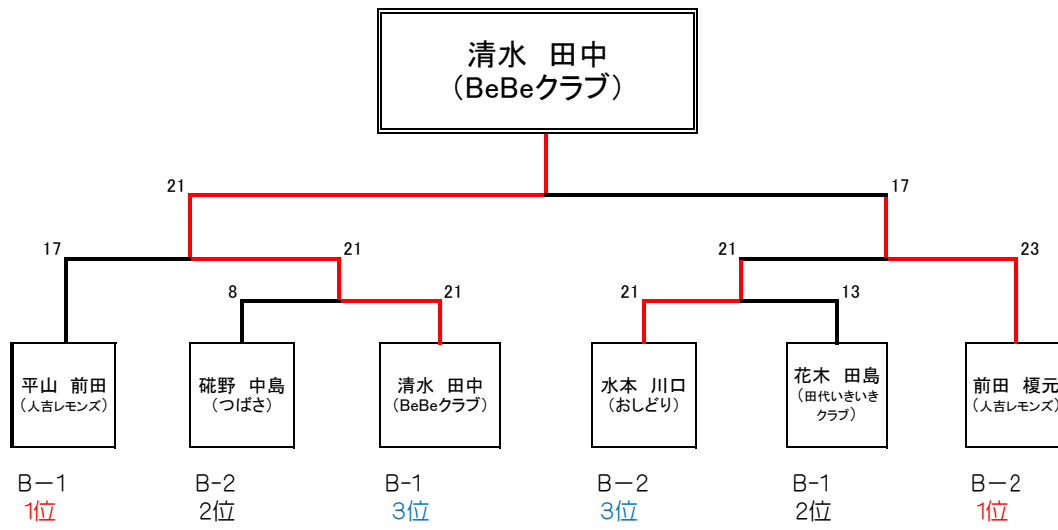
清水　田中
（BeBeクラブ）

21
17
17
21
21
23
8
21
21
13

平山　前田
（人吉レモンズ）

B−1
1位

硴野　中島
（つばさ）

B-2
2位

清水　田中
（BeBeクラブ）

B-1
3位

水本　川口
（おしどり）

B−2
3位

花木　田島
（田代いきいきクラブ）

B-1
2位

前田　榎元
（人吉レモンズ）

B−2
1位